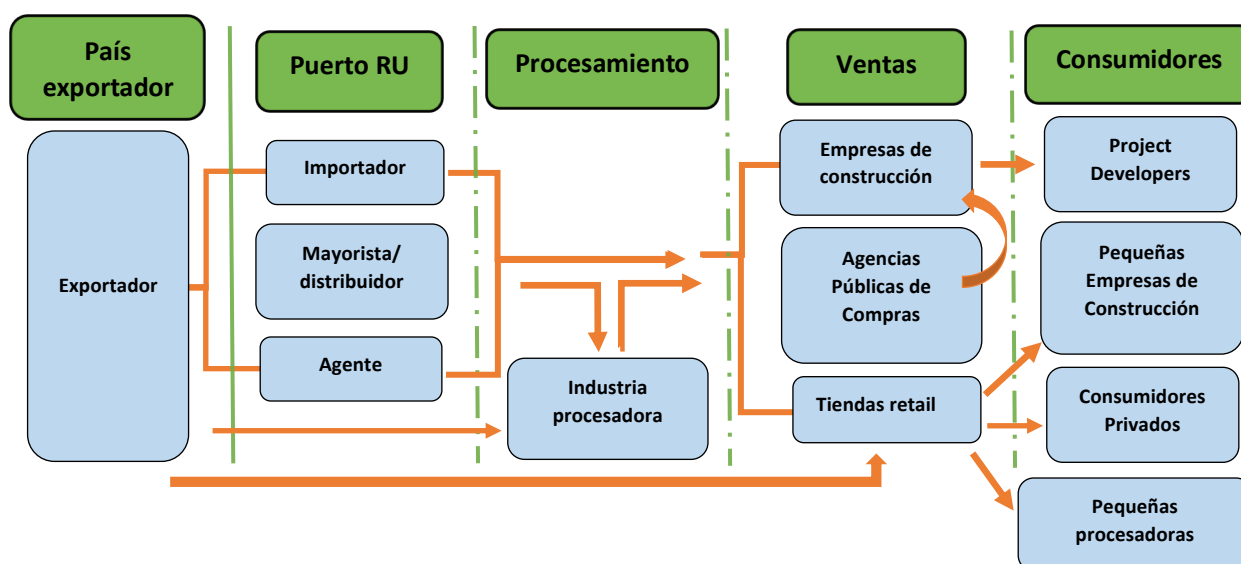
País exportador

Puerto RU

Procesamiento

Ventas

Consumidores

Exportador

Importador

Mayorista/ distribuidor

Agente

Industria procesadora

Empresas de construcción

Agencias Públicas de Compras

Tiendas retail

Project Developers

Pequeñas Empresas de Construcción

Consumidores Privados

Pequeñas procesadoras